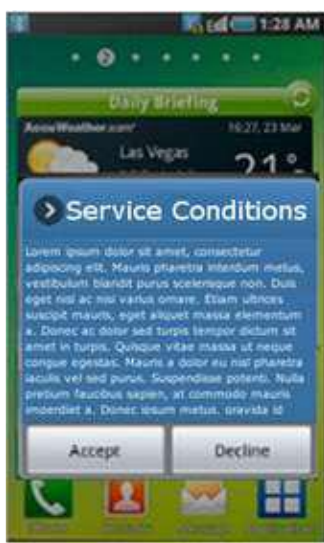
1:28 AM

2

Daily Briefing

AccuWeather.com

10:27, 23 Mar

Las Vegas

21°

Service Conditions

Lorem ipsum dolor sit amet, consectetur adipiscing elit. Mauris pharetra interdum metus, vestibulum blandit purus scelerisque non. Duis eget nisl ac nisi varius ornare. Etiam ultrices suscipit mauris, eget aliquet massa elementum a. Donec ac dolor sed turpis tempor dictum sit amet in turpis. Quisque vitae massa ut neque congue egestas. Mauris a dolor eu nisi pharetra iaculis vel sed purus. Suspendisse potenti. Nulla pretium faucibus sapien, at commodo mauris imperdiet a. Donec ipsum metus, gravida id

Accept

Decline

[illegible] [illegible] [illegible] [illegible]